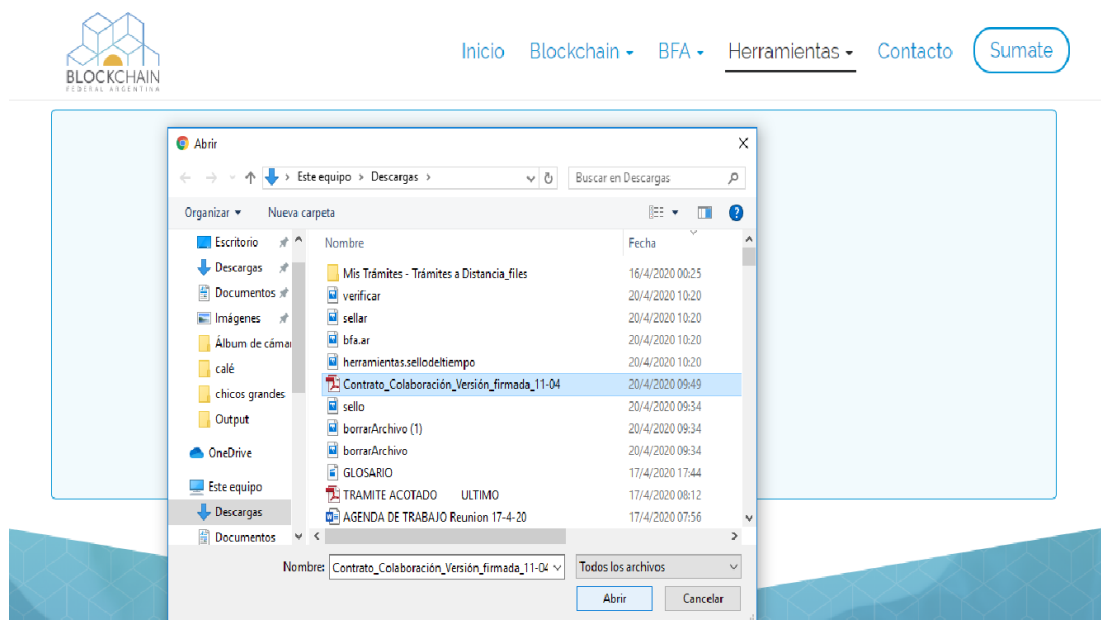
BLOCKCHAIN
FEDERAL ARGENTINA

Inicio Blockchain BFA Herramientas Contacto Sumate

Abrir

Este equipo > Descargas >

Buscar en Descargas

Organizar Nueva carpeta

Escritorio
Descargas
Documentos
Imágenes
Álbum de cámai
calé
chicos grandes
Output
OneDrive
Este equipo
Descargas
Documentos

| Nombre | Fecha |
|---|---|
| Mis Trámites - Trámites a Distancia_files | 16/4/2020 00:25 |
| verificar | 20/4/2020 10:20 |
| sellar | 20/4/2020 10:20 |
| bfa.ar | 20/4/2020 10:20 |
| herramientas.sellodeltiempo | 20/4/2020 10:20 |
| Contrato_Colaboración_Versión_firmada_11-04 | 20/4/2020 09:49 |
| sello | 20/4/2020 09:34 |
| borrarArchivo (1) | 20/4/2020 09:34 |
| borrarArchivo | 20/4/2020 09:34 |
| GLOSARIO | 17/4/2020 17:44 |
| TRAMITE ACOTADO ULTIMO | 17/4/2020 08:12 |
| AGENDA DE TRABAJO Reunion 17-4-20 | 17/4/2020 07:56 |

Nombre: Contrato_Colaboración_Versión_firmada_11-04
Todos los archivos
Abrir
Cancelar